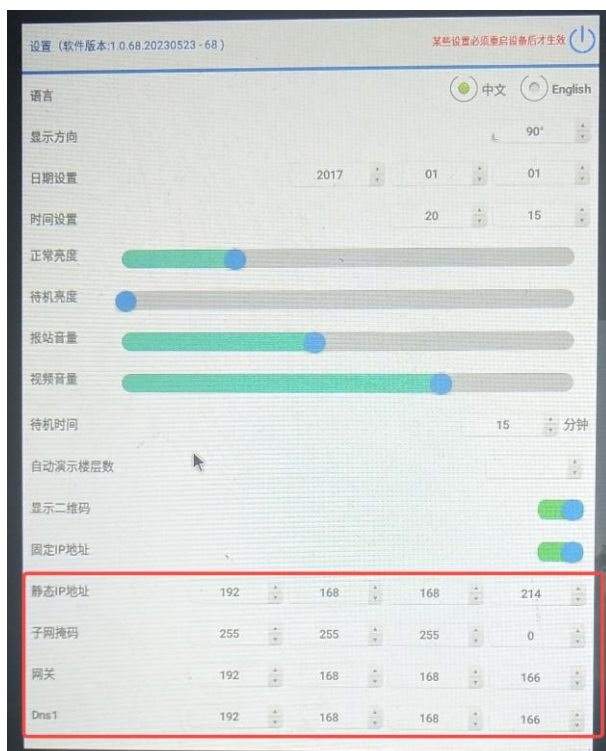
设置（软件版本:1.0.68.20230523 - 68）

某些设置必须重启设备后才生效

语言 中文 English

显示方向 90°

日期设置 2017 01 01

时间设置 20 15

正常亮度

待机亮度

报站音量

视频音量

待机时间 15 分钟

自动演示楼层数

显示二维码

固定IP地址

静态IP地址 192 168 168 214

子网掩码 255 255 255 0

网关 192 168 168 166

Dns1 192 168 168 166